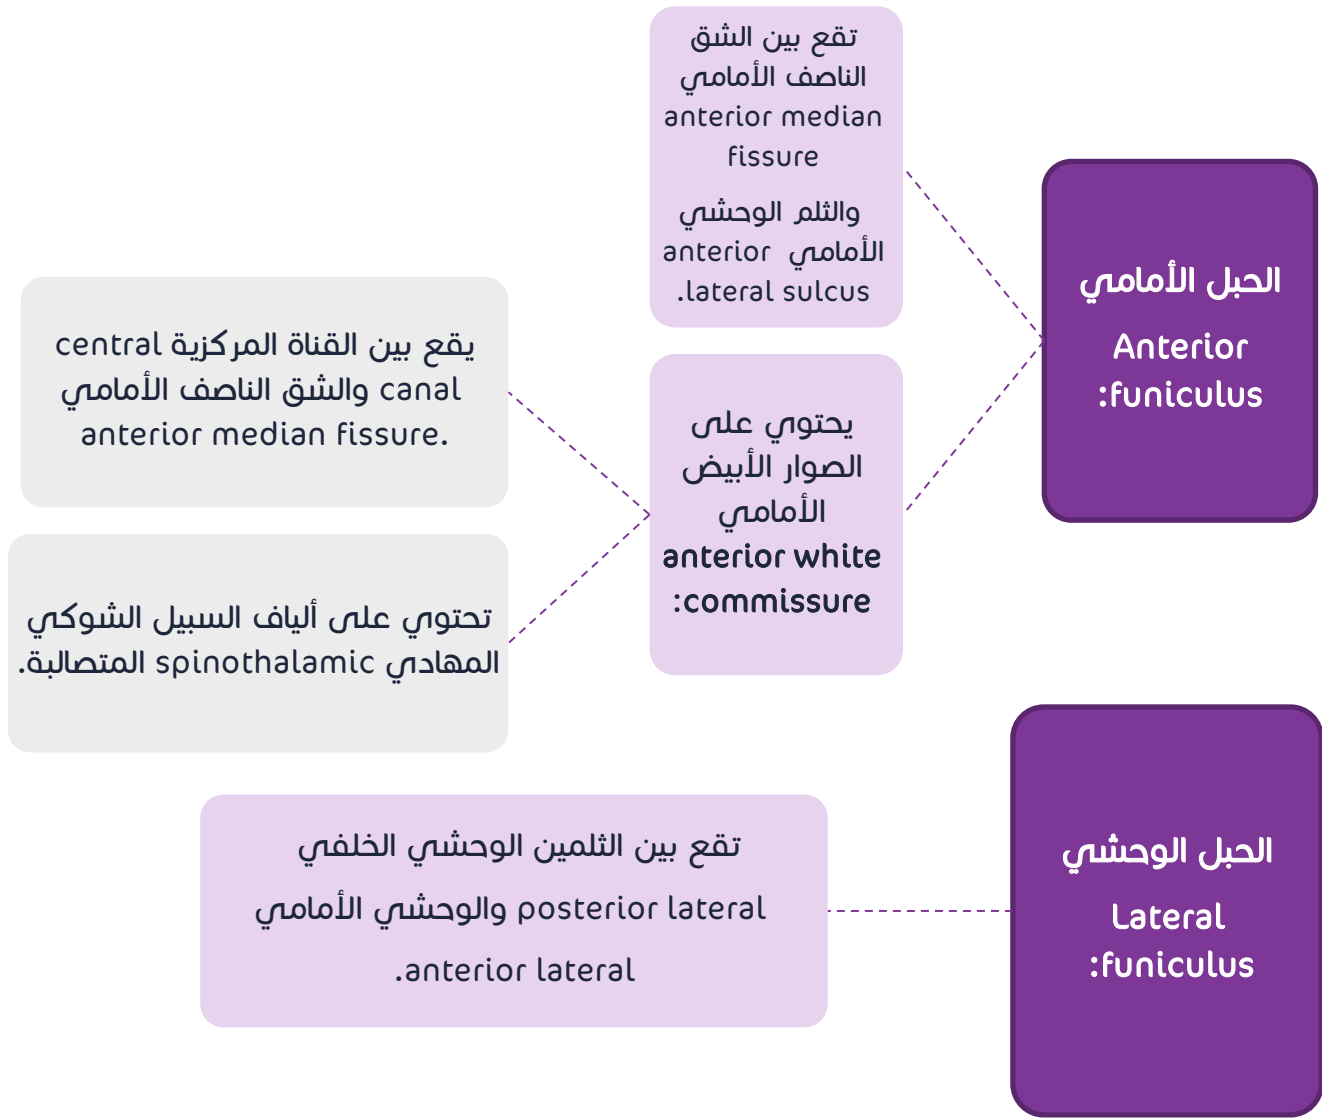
الحبل الأمامي
Anterior funiculus:

تقع بين الشق الناصف الأمامي anterior median fissure

والثلم الوحشي الأمامي anterior lateral sulcus.

يحتوي على الصوار الأبيض الأمامي anterior white commissure:

يقع بين القناة المركزية central canal والشق الناصف الأمامي anterior median fissure.

تحتوي على ألياف السبيل الشوكي المهادي spinothalamic المتصالبة.

الحبل الوحشي
Lateral funiculus:

تقع بين الثلمين الوحشي الخلفي posterior lateral والوحشي الأمامي anterior lateral.